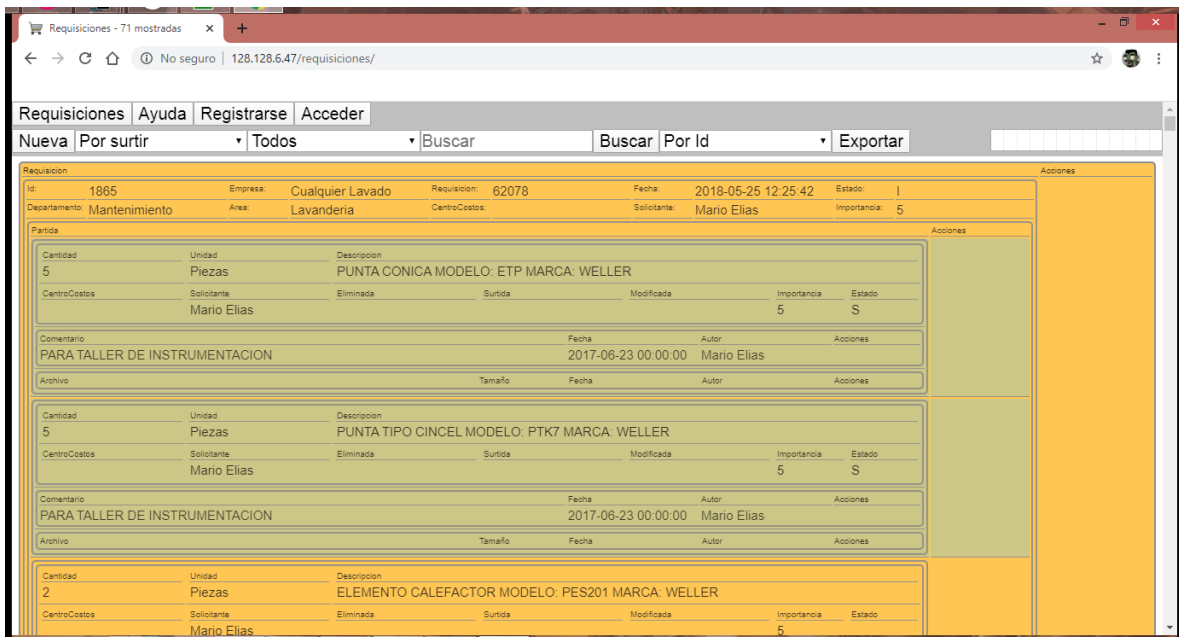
Requisiciones - 71 mostradas

No seguro | 128.128.6.47/requisiciones/

Requisiciones | Ayuda | Registrarse | Acceder

Nueva | Por surtir | Todos | Buscar | Buscar | Por Id | Exportar

Requisicion

Acciones

Id: 1865 Empresa: Cualquier Lavado Requisicion: 62078 Fecha: 2018-05-25 12:25:42 Estado: I

Departamento: Mantenimiento Area: Lavanderia CentroCostos: Solicitante: Mario Elias Importancia: 5

Partida

Acciones

| Cantidad | Unidad | Descripcion |
|---|---|---|
| 5 | Piezas | PUNTA CONICA MODELO: ETP MARCA: WELLER |

| CentroCostos | Solicitante | Eliminada | Surtida | Modificada | Importancia | Estado |
|---|---|---|---|---|---|---|
| | Mario Elias | | | | 5 | S |

| Comentario | Fecha | Autor | Acciones |
|---|---|---|---|
| PARA TALLER DE INSTRUMENTACION | 2017-06-23 00:00:00 | Mario Elias | |

| Archivo | Tamaño | Fecha | Autor | Acciones |
|---|---|---|---|---|

| Cantidad | Unidad | Descripcion |
|---|---|---|
| 5 | Piezas | PUNTA TIPO CINCEL MODELO: PTK7 MARCA: WELLER |

| CentroCostos | Solicitante | Eliminada | Surtida | Modificada | Importancia | Estado |
|---|---|---|---|---|---|---|
| | Mario Elias | | | | 5 | S |

| Comentario | Fecha | Autor | Acciones |
|---|---|---|---|
| PARA TALLER DE INSTRUMENTACION | 2017-06-23 00:00:00 | Mario Elias | |

| Archivo | Tamaño | Fecha | Autor | Acciones |
|---|---|---|---|---|

| Cantidad | Unidad | Descripcion |
|---|---|---|
| 2 | Piezas | ELEMENTO CALEFACTOR MODELO: PES201 MARCA: WELLER |

| CentroCostos | Solicitante | Eliminada | Surtida | Modificada | Importancia | Estado |
|---|---|---|---|---|---|---|
| | Mario Elias | | | | 5 | |